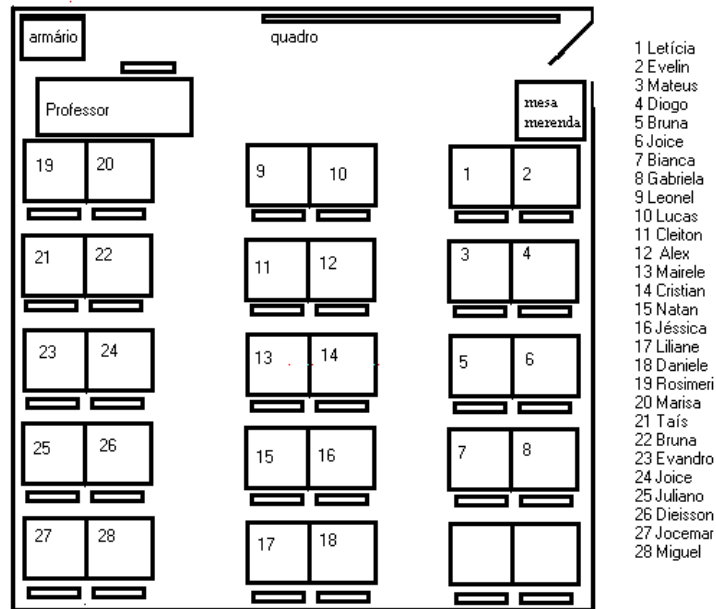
armário

quadro

Professor

mesa merenda

19 20

9 10

1 2

21 22

11 12

3 4

23 24

13 14

5 6

25 26

15 16

7 8

27 28

17 18

1 Letícia
2 Evelin
3 Mateus
4 Diogo
5 Bruna
6 Joice
7 Bianca
8 Gabriela
9 Leonel
10 Lucas
11 Cleiton
12 Alex
13 Mairele
14 Cristian
15 Natan
16 Jéssica
17 Liliane
18 Daniele
19 Rosimeri
20 Marisa
21 Taís
22 Bruna
23 Evandro
24 Joice
25 Juliano
26 Dieisson
27 Jocemar
28 Miguel